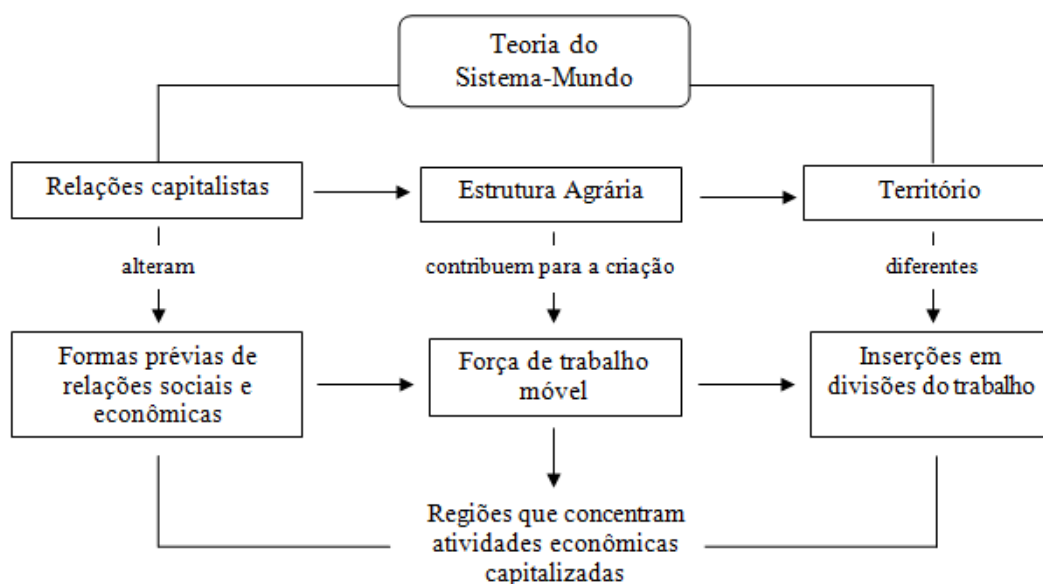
Teoria do Sistema-Mundo

Relações capitalistas

Estrutura Agrária

Território

alteram

contribuem para a criação

diferentes

Formas prévias de relações sociais e econômicas

Força de trabalho móvel

Inserções em divisões do trabalho

Regiões que concentram atividades econômicas capitalizadas